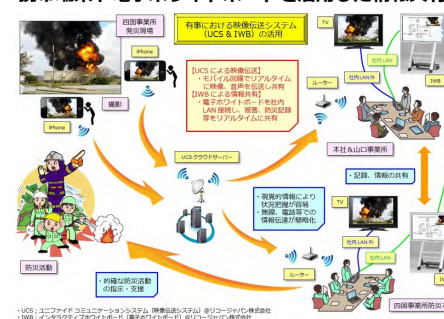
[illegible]

四国事業所
発災現場

iPhone

iPhone

撮影

iPhone

有事における映像伝送システム
（UCS & IWB）の活用

【UCSによる映像伝送】
・モバイル回線でリアルタイムに映像、音声を伝送し共有
【IWBによる情報共有】
・電子ホワイトボードを社内LAN接続し、複数、防災記録等をリアルタイムに共有

UCS クラウドサーバー

・視覚的情報により状況把握が容易
・無線、電話等での情報伝達が簡略化

・的確な防災活動の指示・支援

防災活動

TV

社内LAN

社内LAN外

IWB

ルーター

本社＆山口事業所

・記録、情報の共有

TV

社内LAN外

ルーター

四国事業所防災

・UCS：ユニファイド コミュニケーション システム（映像伝送システム）＠リコージャパン株式会社
・IWB：インタラクティブホワイトボード（電子ホワイトボード）＠リコージャパン株式会社